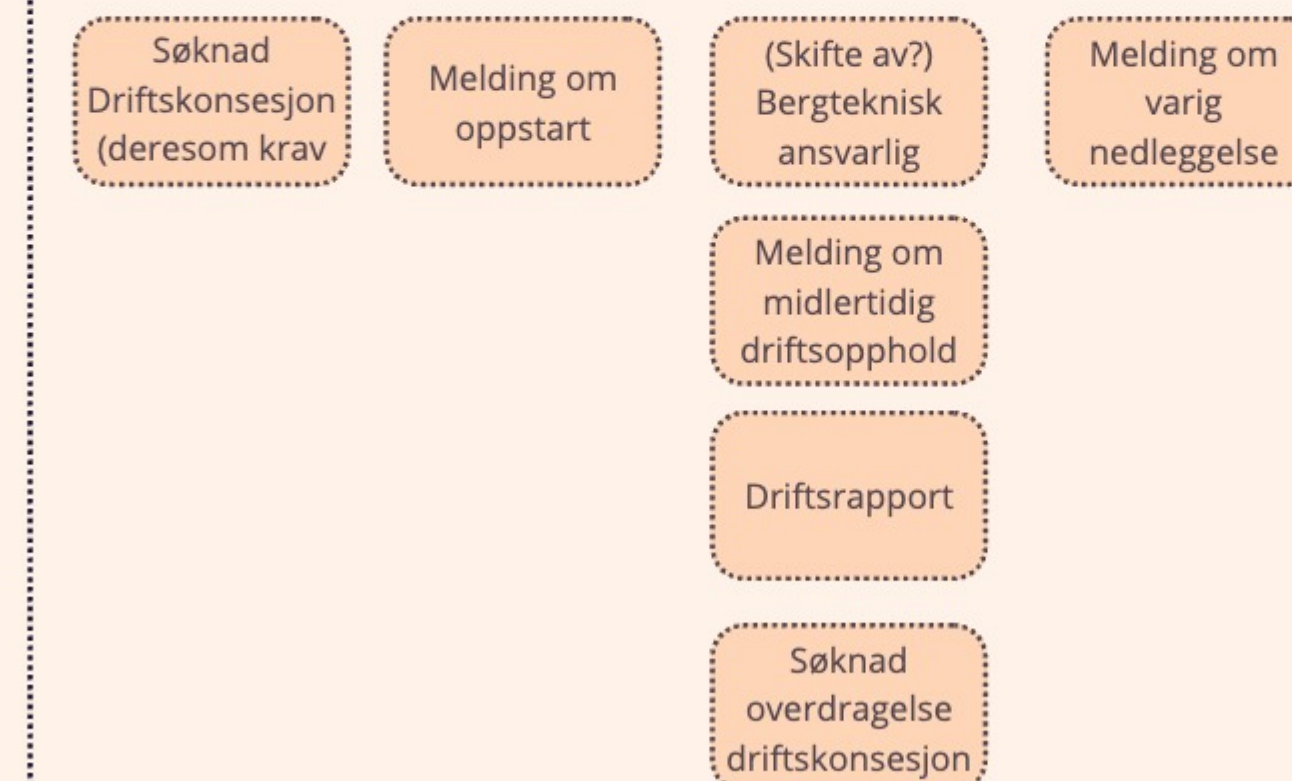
Søknad Driftskonsesjon (deresom krav

Melding om oppstart

(Skifte av?) Bergteknisk ansvarlig

Melding om varig nedleggelse

Melding om midlertidig driftsopphold

Driftsrapport

Søknad overdragelse driftskonsesjon